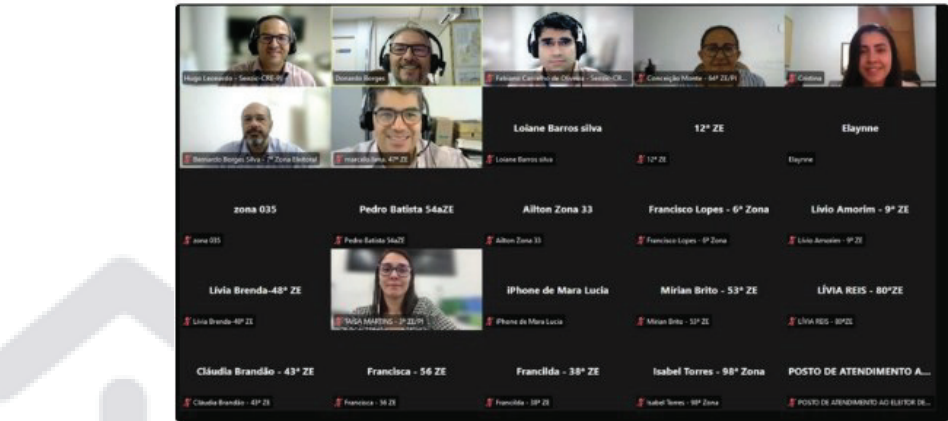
Hugo Leonardo - Seinde-CRE-PI
Donaldo Borges
Fabiano Carvalho de Oliveira - Seção-CR...
Conceição Monte - 64ª ZE/PI
Cristina
Bernardo Borges Silva - 7ª Zona Eleitoral
marcelo lima 47ª ZE
Loiane Barros silva
Loiane Barros silva
12ª ZE
12ª ZE
Elaynne
Elaynne
zona 035
zona 035
Pedro Batista 54aZE
Pedro Batista 54aZE
Ailton Zona 33
Ailton Zona 33
Francisco Lopes - 6ª Zona
Francisco Lopes - 6ª Zona
Livio Amorim - 9ª ZE
Livio Amorim - 9ª ZE
Livia Brenda-48ª ZE
Livia Brenda-48ª ZE
TAISA MARTINS - 3ª ZE/PI
iPhone de Mara Lucia
iPhone de Mara Lucia
Mirian Brito - 53ª ZE
Mirian Brito - 53ª ZE
LÍVIA REIS - 80ªZE
LÍVIA REIS - 80ªZE
Cláudia Brandão - 43ª ZE
Cláudia Brandão - 43ª ZE
Francisca - 56 ZE
Francisca - 56 ZE
Francilda - 38ª ZE
Francilda - 38ª ZE
Isabel Torres - 98ª Zona
Isabel Torres - 98ª Zona
POSTO DE ATENDIMENTO A...
POSTO DE ATENDIMENTO AO ELEITOR DE...